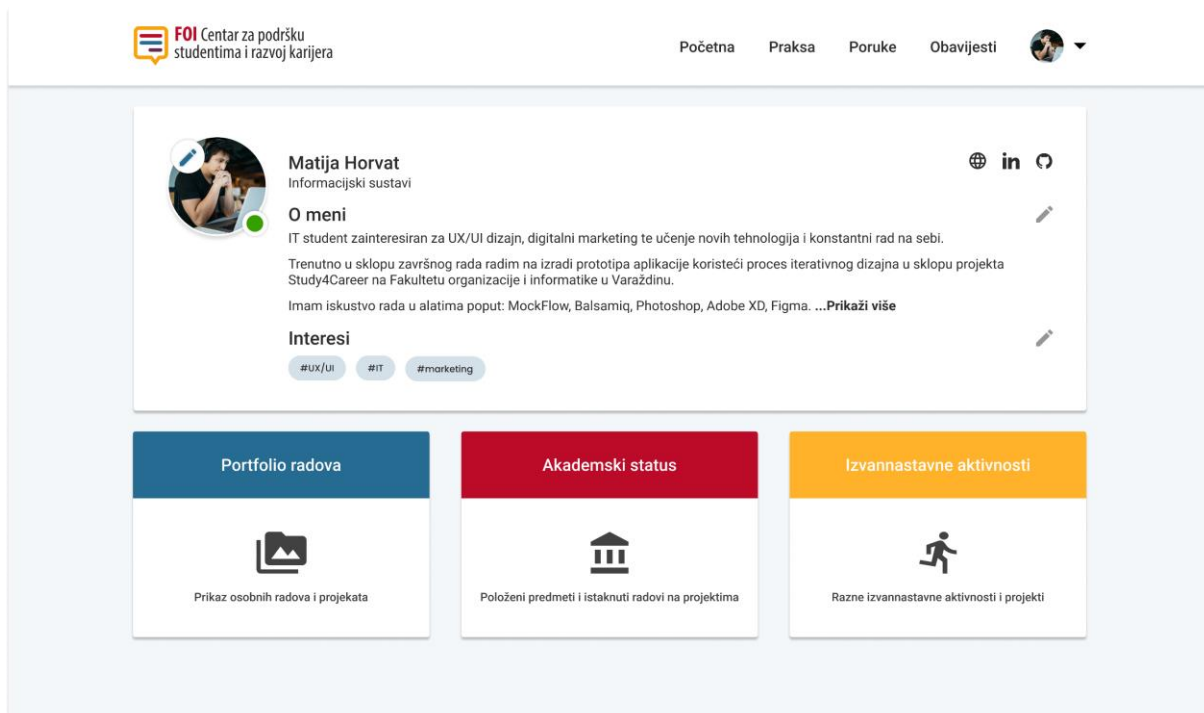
FOI Centar za podršku studentima i razvoj karijera

Početna Praksa Poruke Obavijesti

Matija Horvat
Informacijski sustavi

O meni

IT student zainteresiran za UX/UI dizajn, digitalni marketing te učenje novih tehnologija i konstantni rad na sebi.

Trenutno u sklopu završnog rada radim na izradi prototipa aplikacije koristeći proces iterativnog dizajna u sklopu projekta Study4Career na Fakultetu organizacije i informatike u Varaždinu.

Imam iskustvo rada u alatima poput: MockFlow, Balsamiq, Photoshop, Adobe XD, Figma. ...Prikaži više

Interesi

#UX/UI #IT #marketing

Portfolio radova

Prikaz osobnih radova i projekata

Akademski status

Položeni predmeti i istaknuti radovi na projektima

Izvannastavne aktivnosti

Razne izvannastavne aktivnosti i projekti